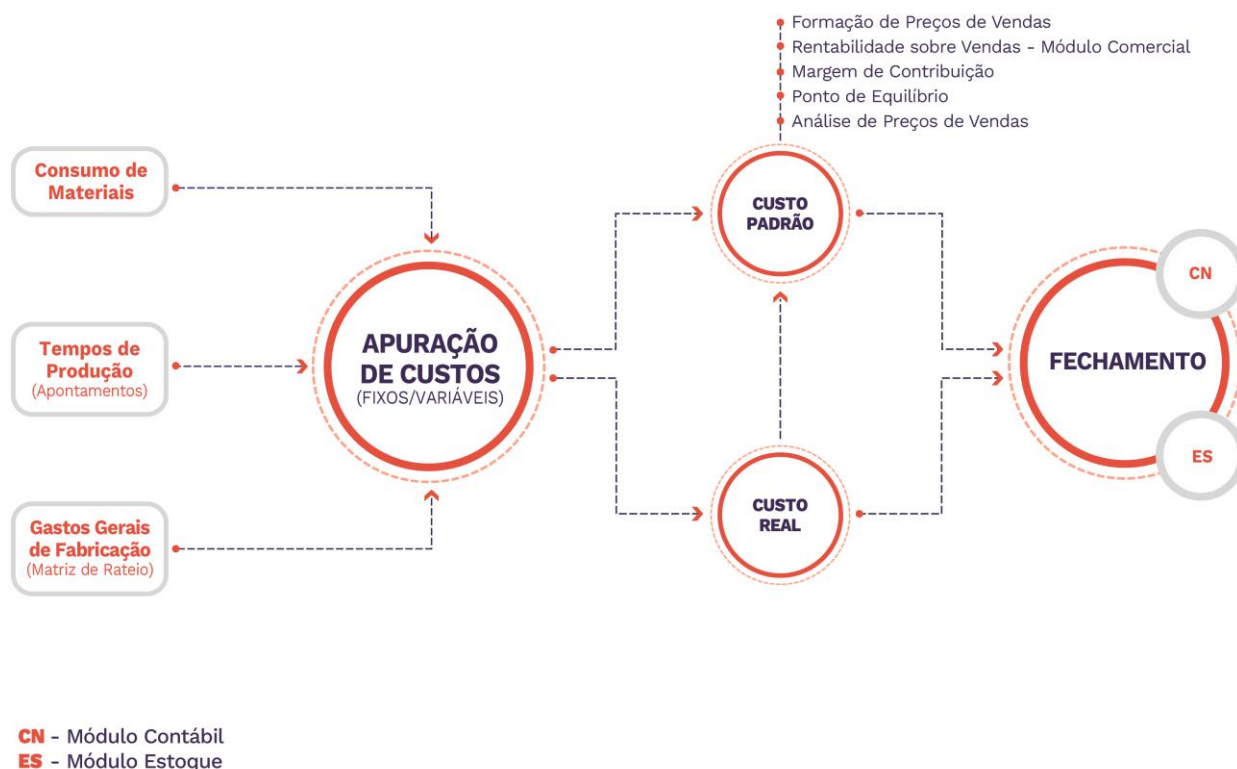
Formação de Preços de Vendas
Rentabilidade sobre Vendas - Módulo Comercial
Margem de Contribuição
Ponto de Equilíbrio
Análise de Preços de Vendas

Consumo de Materiais

Tempos de Produção
(Apontamentos)

Gastos Gerais de Fabricação
(Matriz de Rateio)

APURAÇÃO DE CUSTOS
(FIXOS/VARIÁVEIS)

CUSTO PADRÃO

CUSTO REAL

FECHAMENTO

CN

ES

CN - Módulo Contábil
ES - Módulo Estoque